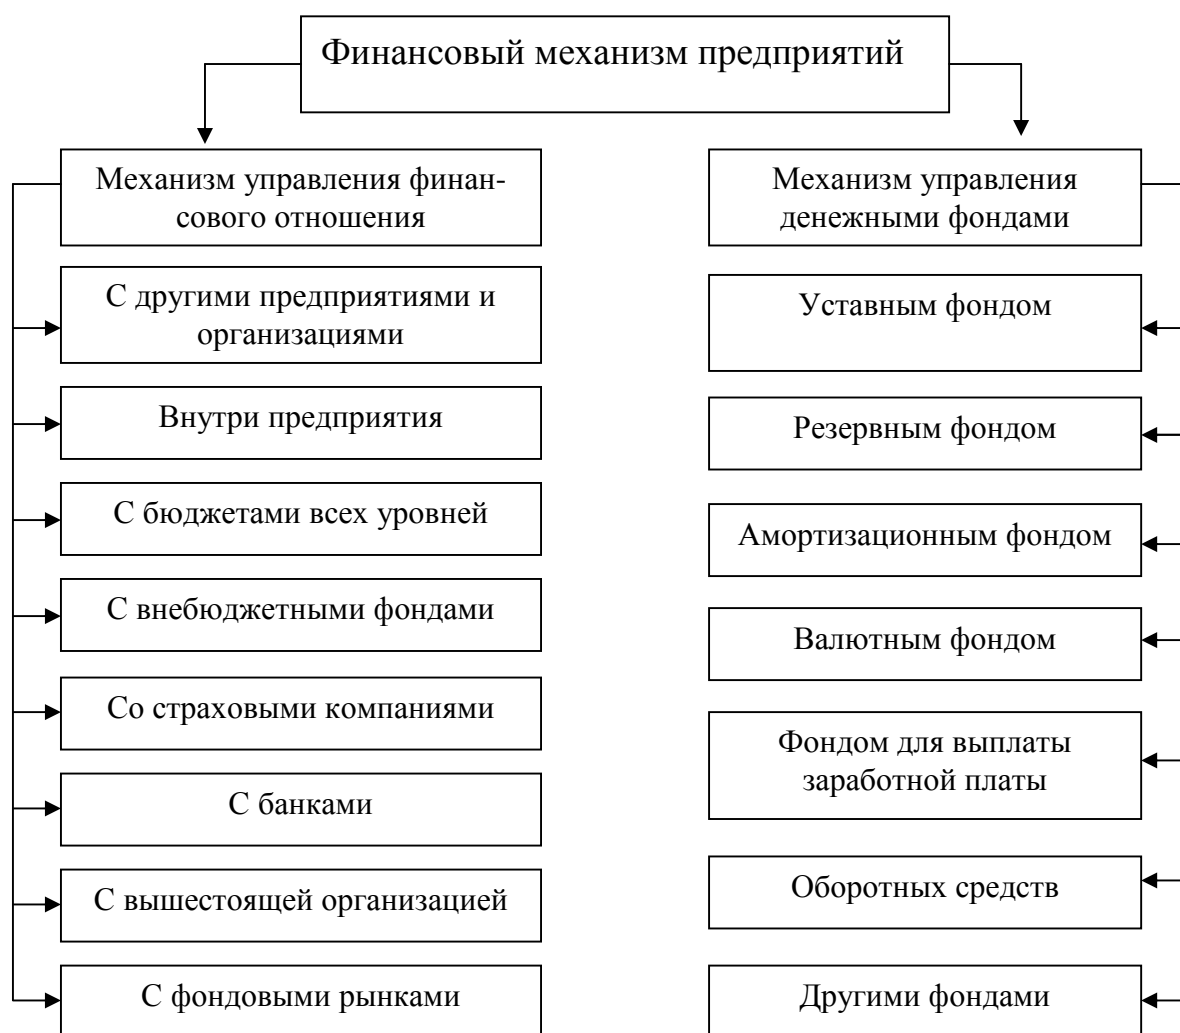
Финансовый механизм предприятий

Механизм управления финансового отношения

С другими предприятиями и организациями

Внутри предприятия

С бюджетами всех уровней

С внебюджетными фондами

Со страховыми компаниями

С банками

С вышестоящей организацией

С фондовыми рынками

Механизм управления денежными фондами

Уставным фондом

Резервным фондом

Амортизационным фондом

Валютным фондом

Фондом для выплаты заработной платы

Оборотных средств

Другими фондами